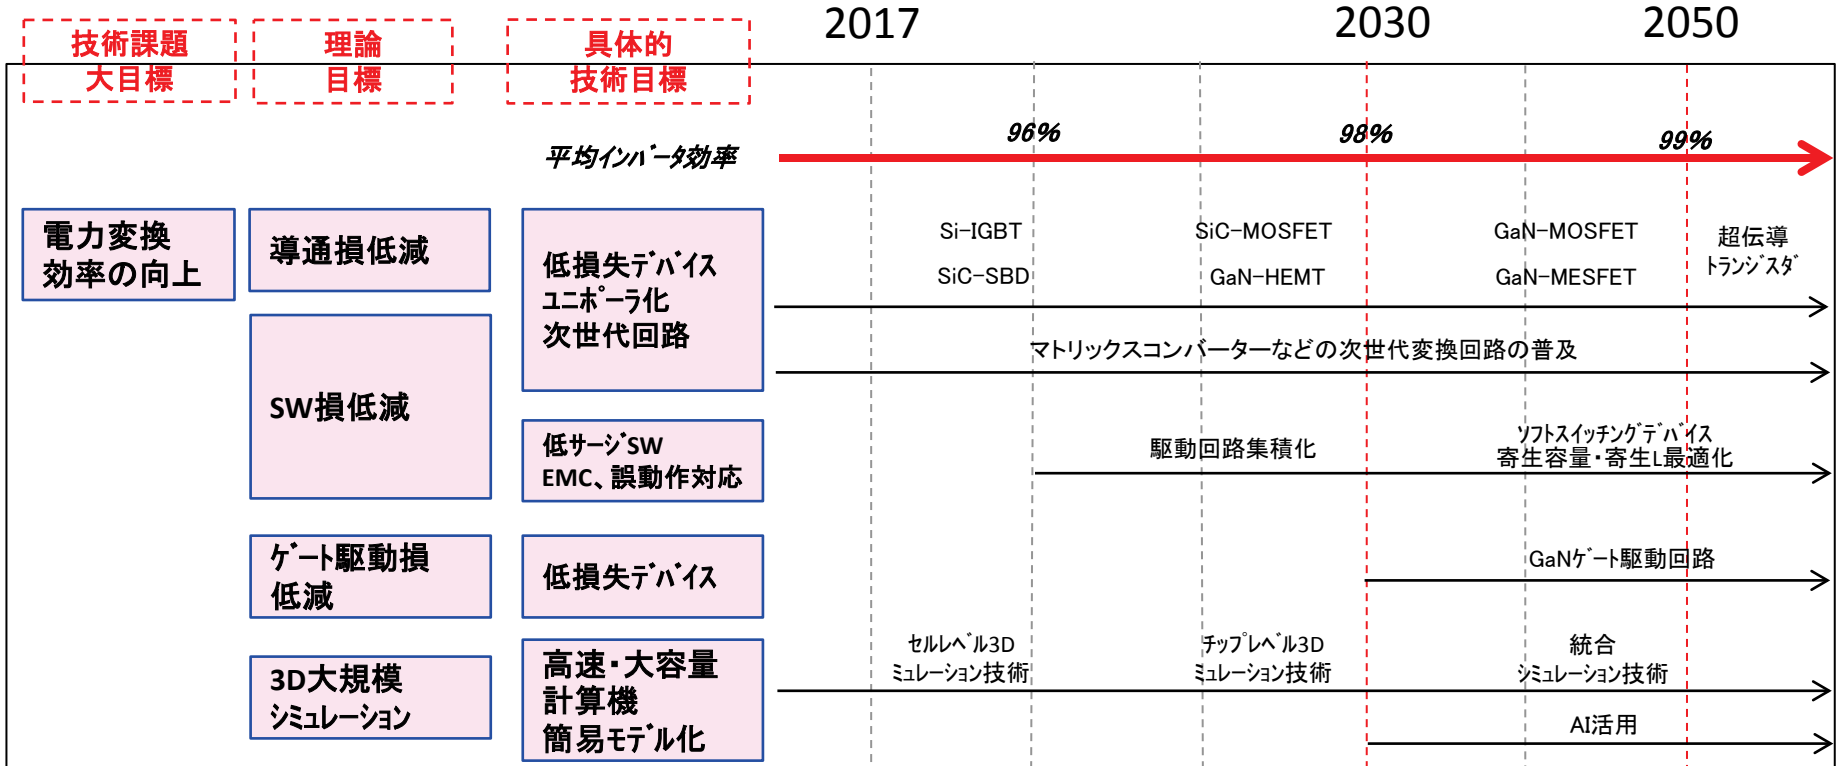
技術課題
大目標

理論
目標

具体的
技術目標

2017

2030

2050

平均ｲﾝﾊﾞｰﾀ効率

96%

98%

99%

電力変換
効率の向上

導通損低減

低損失ﾃﾞﾊﾞｲｽ
ﾕﾆﾎﾟｰﾗ化
次世代回路

Si-IGBT
SiC-SBD

SiC-MOSFET
GaN-HEMT

GaN-MOSFET
GaN-MESFET

超伝導
ﾄﾗﾝｼﾞｽﾀ

マトリックスコンバーターなどの次世代変換回路の普及

SW損低減

低ｻｰｼﾞSW
EMC、誤動作対応

駆動回路集積化

ｿﾌﾄｽｲｯﾁﾝｸﾞﾃﾞﾊﾞｲｽ
寄生容量･寄生L最適化

ｹﾞｰﾄ駆動損
低減

低損失ﾃﾞﾊﾞｲｽ

GaNｹﾞｰﾄ駆動回路

3D大規模
ｼﾐｭﾚｰｼｮﾝ

高速･大容量
計算機
簡易ﾓﾃﾞﾙ化

ｾﾙﾚﾍﾞﾙ3D
ｼﾐｭﾚｰｼｮﾝ技術

ﾁｯﾌﾟﾚﾍﾞﾙ3D
ｼﾐｭﾚｰｼｮﾝ技術

統合
ｼﾐｭﾚｰｼｮﾝ技術

AI活用